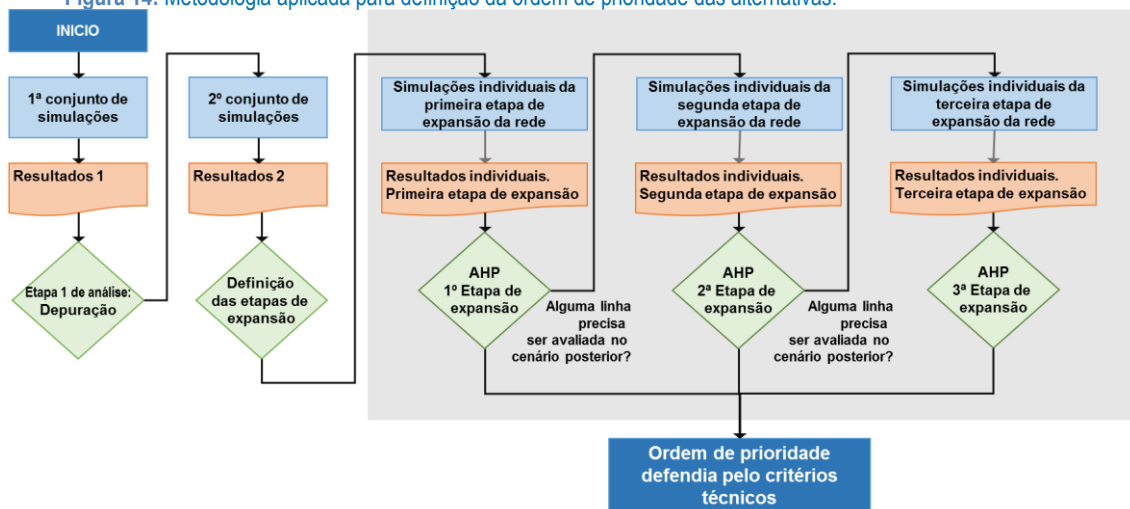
Figura 14: Metodologia aplicada para definição da ordem de prioridade das alternativas.

INICIO

1ª conjunto de simulações

Resultados 1

Etapa 1 de análise: Depuração

2º conjunto de simulações

Resultados 2

Definição das etapas de expansão

Simulações individuais da primeira etapa de expansão da rede

Resultados individuais. Primeira etapa de expansão

AHP 1º Etapa de expansão

Alguma linha precisa ser avaliada no cenário posterior?

Simulações individuais da segunda etapa de expansão da rede

Resultados individuais. Segunda etapa de expansão

AHP 2ª Etapa de expansão

Alguma linha precisa ser avaliada no cenário posterior?

Simulações individuais da terceira etapa de expansão da rede

Resultados individuais. Terceira etapa de expansão

AHP 3ª Etapa de expansão

Ordem de prioridade defendia pelo critérios técnicos